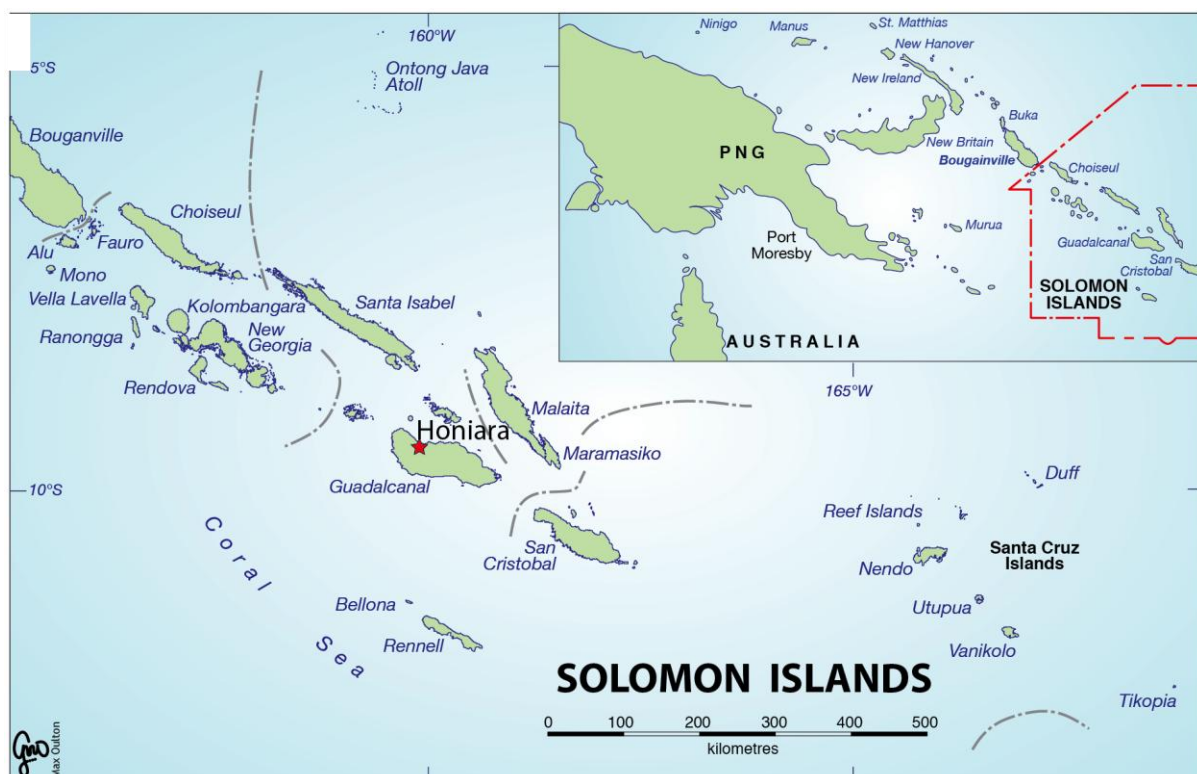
160°W

5°S

Ontong Java Atoll

Bouganville

Choiseul

Alu

Fauro

Mono

Vella Lavella

Kolombangara

Santa Isabel

Ranongga

New Georgia

Rendova

Malaita

Honiara

Maramasiko

10°S

Guadalcanal

Coral Sea

San Cristobal

Bellona

Rennell

165°W

Duff

Reef Islands

Santa Cruz Islands

Nendo

Utupua

Vanikolo

Tikopia

SOLOMON ISLANDS

0 100 200 300 400 500
kilometres

Ninigo

Manus

St. Matthias

New Hanover

New Ireland

Buka

New Britain

Bougainville

PNG

Choiseul

Murua

Port Moresby

Guadalcanal

San Cristobal

SOLOMON ISLANDS

AUSTRALIA

Max Oulton